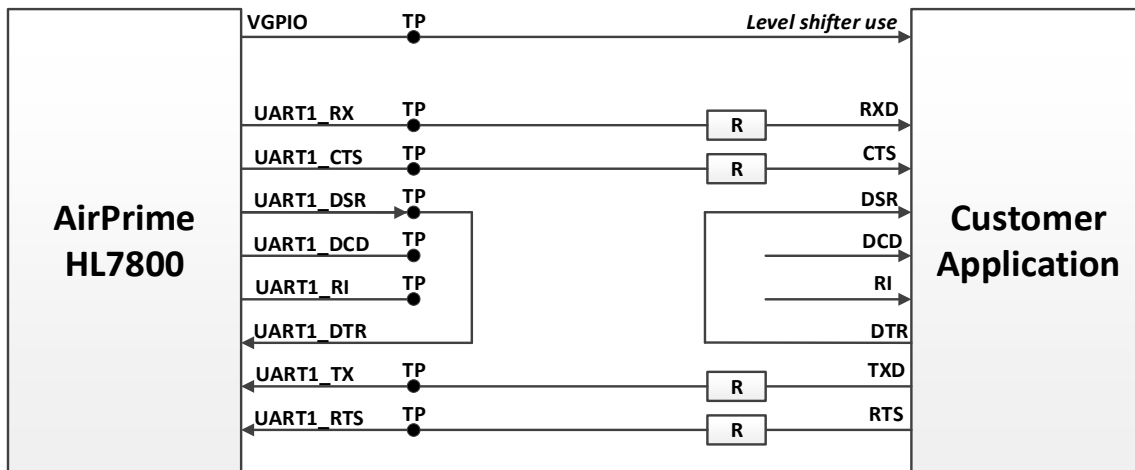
AirPrime HL7800

VGPIO TP Level shifter use

UART1_RX TP R RXD

UART1_CTS TP R CTS

UART1_DSR TP DSR

UART1_DCD TP DCD

UART1_RI TP RI

UART1_DTR DTR

UART1_TX TP R TXD

UART1_RTS TP R RTS

Customer Application